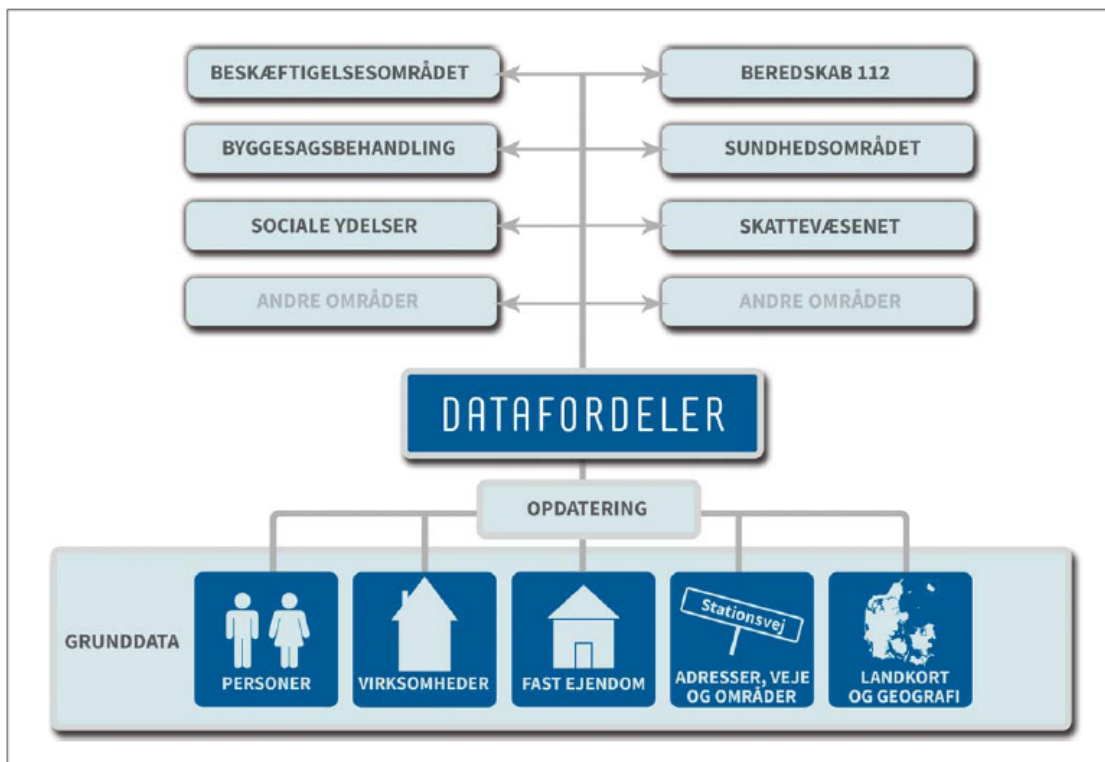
BESKÆFTIGELSESOMRÅDET

BEREDSKAB 112

BYGGESAGSBEHANDLING

SUNDHEDSOMRÅDET

SOCIALE YDELSER

SKATTEVÆSENET

ANDRE OMRÅDER

ANDRE OMRÅDER

DATAFORDELER

OPDATERING

GRUNDDATA

PERSONER

VIRKSOMHEDER

FAST EJENDOM

Stationsvej

ADRESSER, VEJE OG OMRÅDER

LANDKORT OG GEOGRAFI